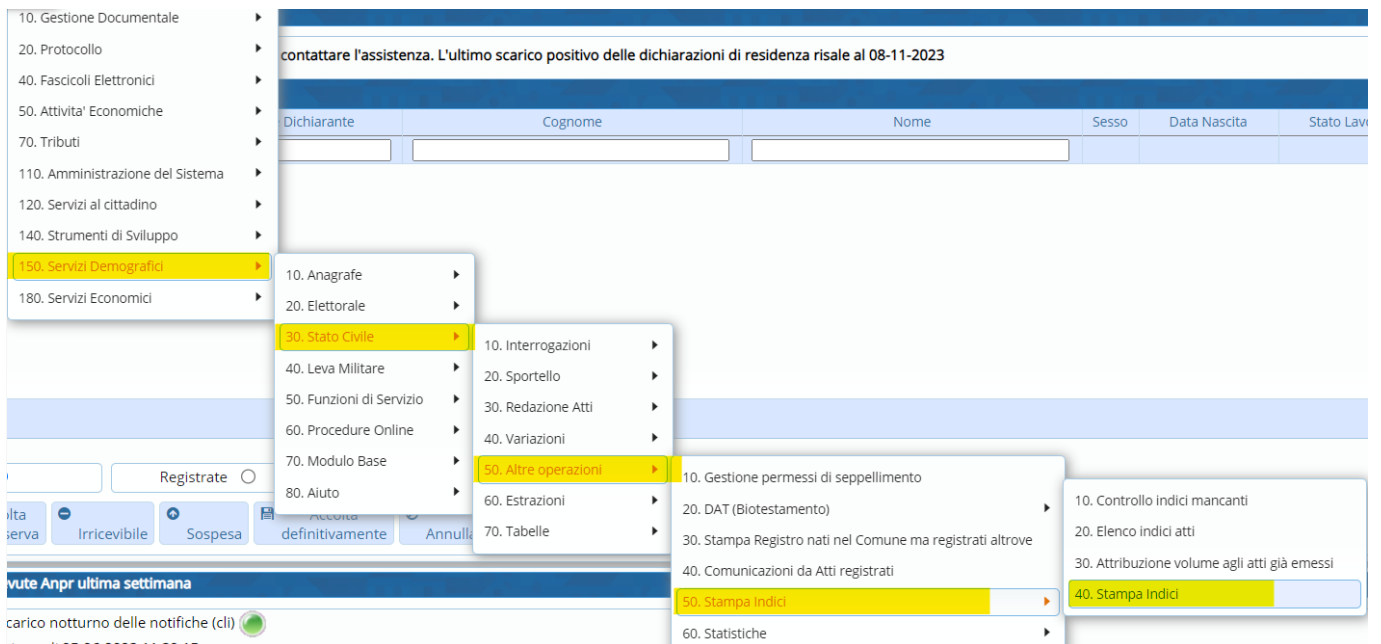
10. Gestione Documentale
20. Protocollo
40. Fascicoli Elettronici
50. Attivita' Economiche
70. Tributi
110. Amministrazione del Sistema
120. Servizi al cittadino
140. Strumenti di Sviluppo
150. Servizi Demografici
180. Servizi Economici

contattare l'assistenza. L'ultimo scarico positivo delle dichiarazioni di residenza risale al 08-11-2023

| Dichiarante | Cognome | Nome | Sesso | Data Nascita | Stato Lavo |
|---|---|---|---|---|---|

10. Anagrafe
20. Elettorale
30. Stato Civile
40. Leva Militare
50. Funzioni di Servizio
60. Procedure Online
70. Modulo Base
80. Aiuto

10. Interrogazioni
20. Sportello
30. Redazione Atti
40. Variazioni
50. Altre operazioni
60. Estrazioni
70. Tabelle

10. Gestione permessi di seppellimento
20. DAT (Biotestamento)
30. Stampa Registro nati nel Comune ma registrati altrove
40. Comunicazioni da Atti registrati
50. Stampa Indici
60. Statistiche

10. Controllo indici mancanti
20. Elenco indici atti
30. Attribuzione volume agli atti già emessi
40. Stampa Indici

Registrate
olta serva
Irricevibile
Sospesa
Accolta definitivamente
Annulla

vute Anpr ultima settimana
scarico notturno delle notifiche (cli)